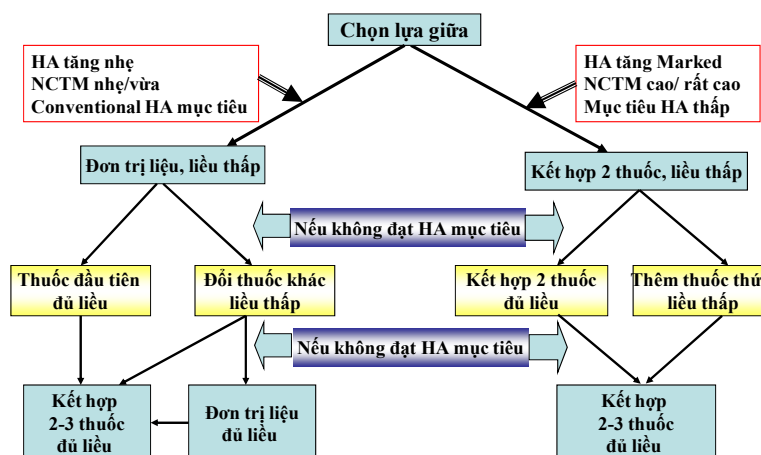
Chọn lựa giữa

HA tăng nhẹ
NCTM nhẹ/vừa
Conventional HA mục tiêu

HA tăng Marked
NCTM cao/ rất cao
Mục tiêu HA thấp

Đơn trị liệu, liều thấp

Kết hợp 2 thuốc, liều thấp

Nếu không đạt HA mục tiêu

Thuốc đầu tiên đủ liều

Đổi thuốc khác liều thấp

Kết hợp 2 thuốc đủ liều

Thêm thuốc thứ liều thấp

Nếu không đạt HA mục tiêu

Kết hợp 2-3 thuốc đủ liều

Đơn trị liệu đủ liều

Kết hợp 2-3 thuốc đủ liều